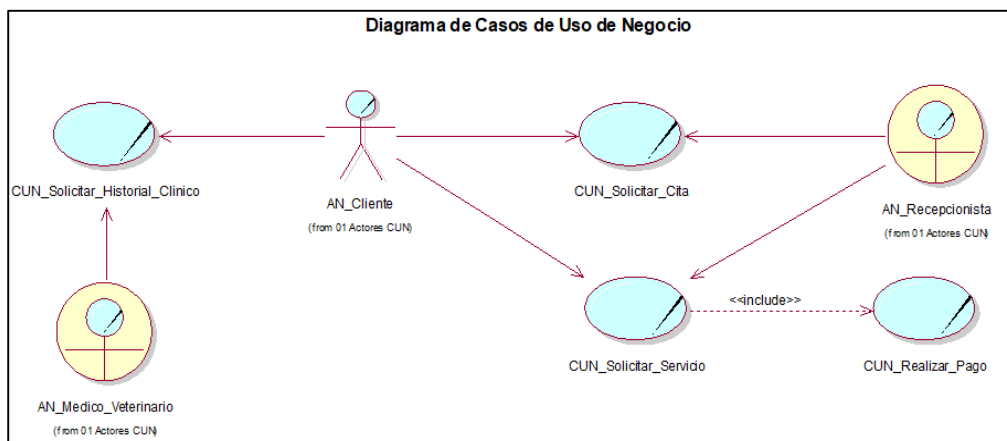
Diagrama de Casos de Uso de Negocio

CUN_Solicitar_Historial_Clinico

AN_Cliente
(from 01 Actores CUN)

CUN_Solicitar_Cita

AN_Recepcionista
(from 01 Actores CUN)

<<include>>

CUN_Solicitar_Servicio

CUN_Realizar_Pago

AN_Medico_Veterinario
(from 01 Actores CUN)